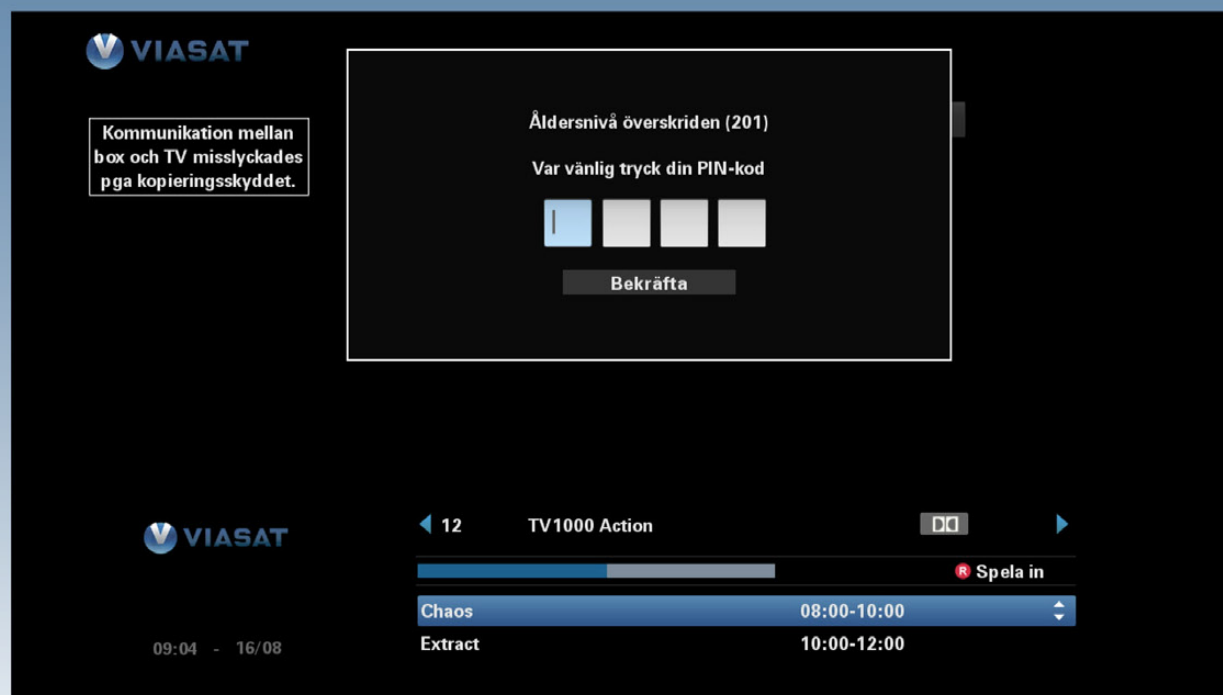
VIASAT

Kommunikation mellan box och TV misslyckades pga kopieringsskyddet.

Åldersnivå överskriden (201)

Var vänlig tryck din PIN-kod

Bekräfta

VIASAT

12 TV1000 Action

R Spela in

Chaos 08:00-10:00

Extract 10:00-12:00

09:04 - 16/08